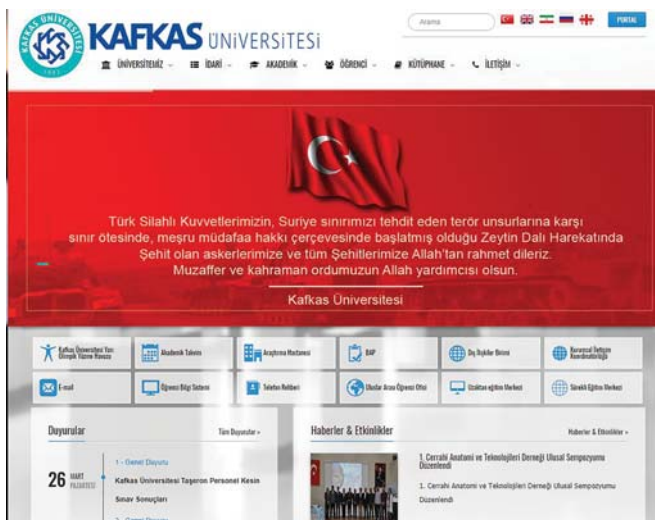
KAFKAS ÜNİVERSİTESİ

KAFKAS ÜNİVERSİTESİ 1992

Arama

PORTAL

ÜNİVERSİTEMİZ İDARİ AKADEMİK ÖĞRENCİ KÜTÜPHANE İLETİŞİM

Türk Silahlı Kuvvetlerimizin, Suriye sınırımızı tehdit eden terör unsurlarına karşı sınır ötesinde, meşru müdafaa hakkı çerçevesinde başlatmış olduğu Zeytin Dalı Harekatında Şehit olan askerlerimize ve tüm Şehitlerimize Allah'tan rahmet dileriz. Muzaffer ve kahraman ordumuzun Allah yardımcısı olsun.

Kafkas Üniversitesi

Kafkas Üniversitesi Yarı Olimpik Yüzme Havuzu

Akademik Takvim

Araştırma Hastanesi

BAP

Dış İlişkiler Birimi

Kurumsal İletişim Koordinatörlüğü

E-mail

Öğrenci Bilgi Sistemi

Telefon Rehberi

Uluslar Arası Öğrenci Ofisi

Uzaktan eğitim Merkezi

Sürekli Eğitim Merkezi

Duyurular

Tüm Duyurular »

26 MART PAZARTESİ

1 - Genel Duyuru

Kafkas Üniversitesi Taşeron Personel Kesin Sınav Sonuçları

2 - Genel Duyuru

Haberler & Etkinlikler

Haberler & Etkinlikler »

1. Cerrahi Anatomi ve Teknolojileri Derneği Ulusal Sempozyumu Düzenlendi

1. Cerrahi Anatomi ve Teknolojileri Derneği Ulusal Sempozyumu Düzenlendi